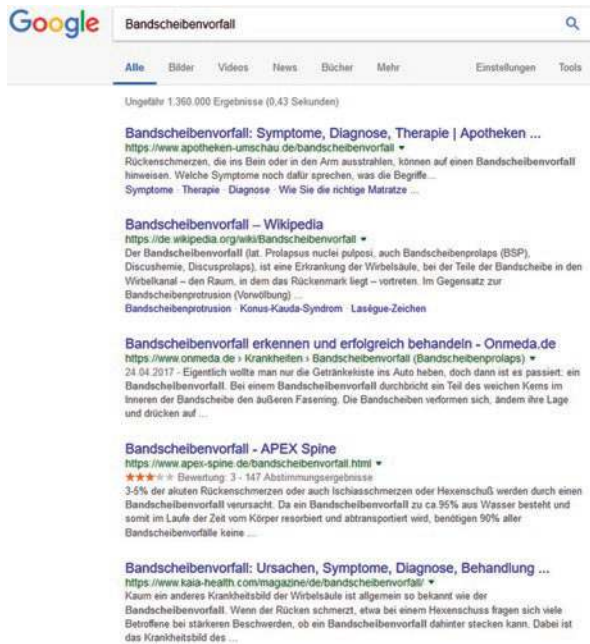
Google

Bandscheibenvorfall

Alle Bilder Videos News Bücher Mehr Einstellungen Tools

Ungefähr 1.360.000 Ergebnisse (0,43 Sekunden)

Bandscheibenvorfall: Symptome, Diagnose, Therapie | Apotheken ...
https://www.apotheken-umschau.de/bandscheibenvorfall
Rückenschmerzen, die ins Bein oder in den Arm ausstrahlen, können auf einen Bandscheibenvorfall hinweisen. Welche Symptome noch dafür sprechen, was die Begriffe ...
Symptome · Therapie · Diagnose · Wie Sie die richtige Matratze ...

Bandscheibenvorfall – Wikipedia
https://de.wikipedia.org/wiki/Bandscheibenvorfall
Der Bandscheibenvorfall (lat. Prolapsus nuclei pulposi, auch Bandscheibenprolaps (BSP), Discushernie, Discusprolaps), ist eine Erkrankung der Wirbelsäule, bei der Teile der Bandscheibe in den Wirbelkanal – den Raum, in dem das Rückenmark liegt – vortreten. Im Gegensatz zur Bandscheibenprotrusion (Vorwölbung) ...
Bandscheibenprotrusion · Konus-Kauda-Syndrom · Lasègue-Zeichen

Bandscheibenvorfall erkennen und erfolgreich behandeln - Onmeda.de
https://www.onmeda.de › Krankheiten › Bandscheibenvorfall (Bandscheibenprolaps)
24.04.2017 - Eigentlich wollte man nur die Getränkekiste ins Auto heben, doch dann ist es passiert: ein Bandscheibenvorfall. Bei einem Bandscheibenvorfall durchbricht ein Teil des weichen Kerns im Inneren der Bandscheibe den äußeren Faserring. Die Bandscheiben verformen sich, ändern ihre Lage und drücken auf ...

Bandscheibenvorfall - APEX Spine
https://www.apex-spine.de/bandscheibenvorfall.html
★★★★★ Bewertung: 3 - 147 Abstimmungsergebnisse
3-5% der akuten Rückenschmerzen oder auch Ischiasschmerzen oder Hexenschuß werden durch einen Bandscheibenvorfall verursacht. Da ein Bandscheibenvorfall zu ca.95% aus Wasser besteht und somit im Laufe der Zeit vom Körper resorbiert und abtransportiert wird, benötigen 90% aller Bandscheibenvorfälle keine ...

Bandscheibenvorfall: Ursachen, Symptome, Diagnose, Behandlung ...
https://www.kaia-health.com/magazine/de/bandscheibenvorfall/
Kaum ein anderes Krankheitsbild der Wirbelsäule ist allgemein so bekannt wie der Bandscheibenvorfall. Wenn der Rücken schmerzt, etwa bei einem Hexenschuss fragen sich viele Betroffene bei stärkeren Beschwerden, ob ein Bandscheibenvorfall dahinter stecken kann. Dabei ist das Krankheitsbild des ...